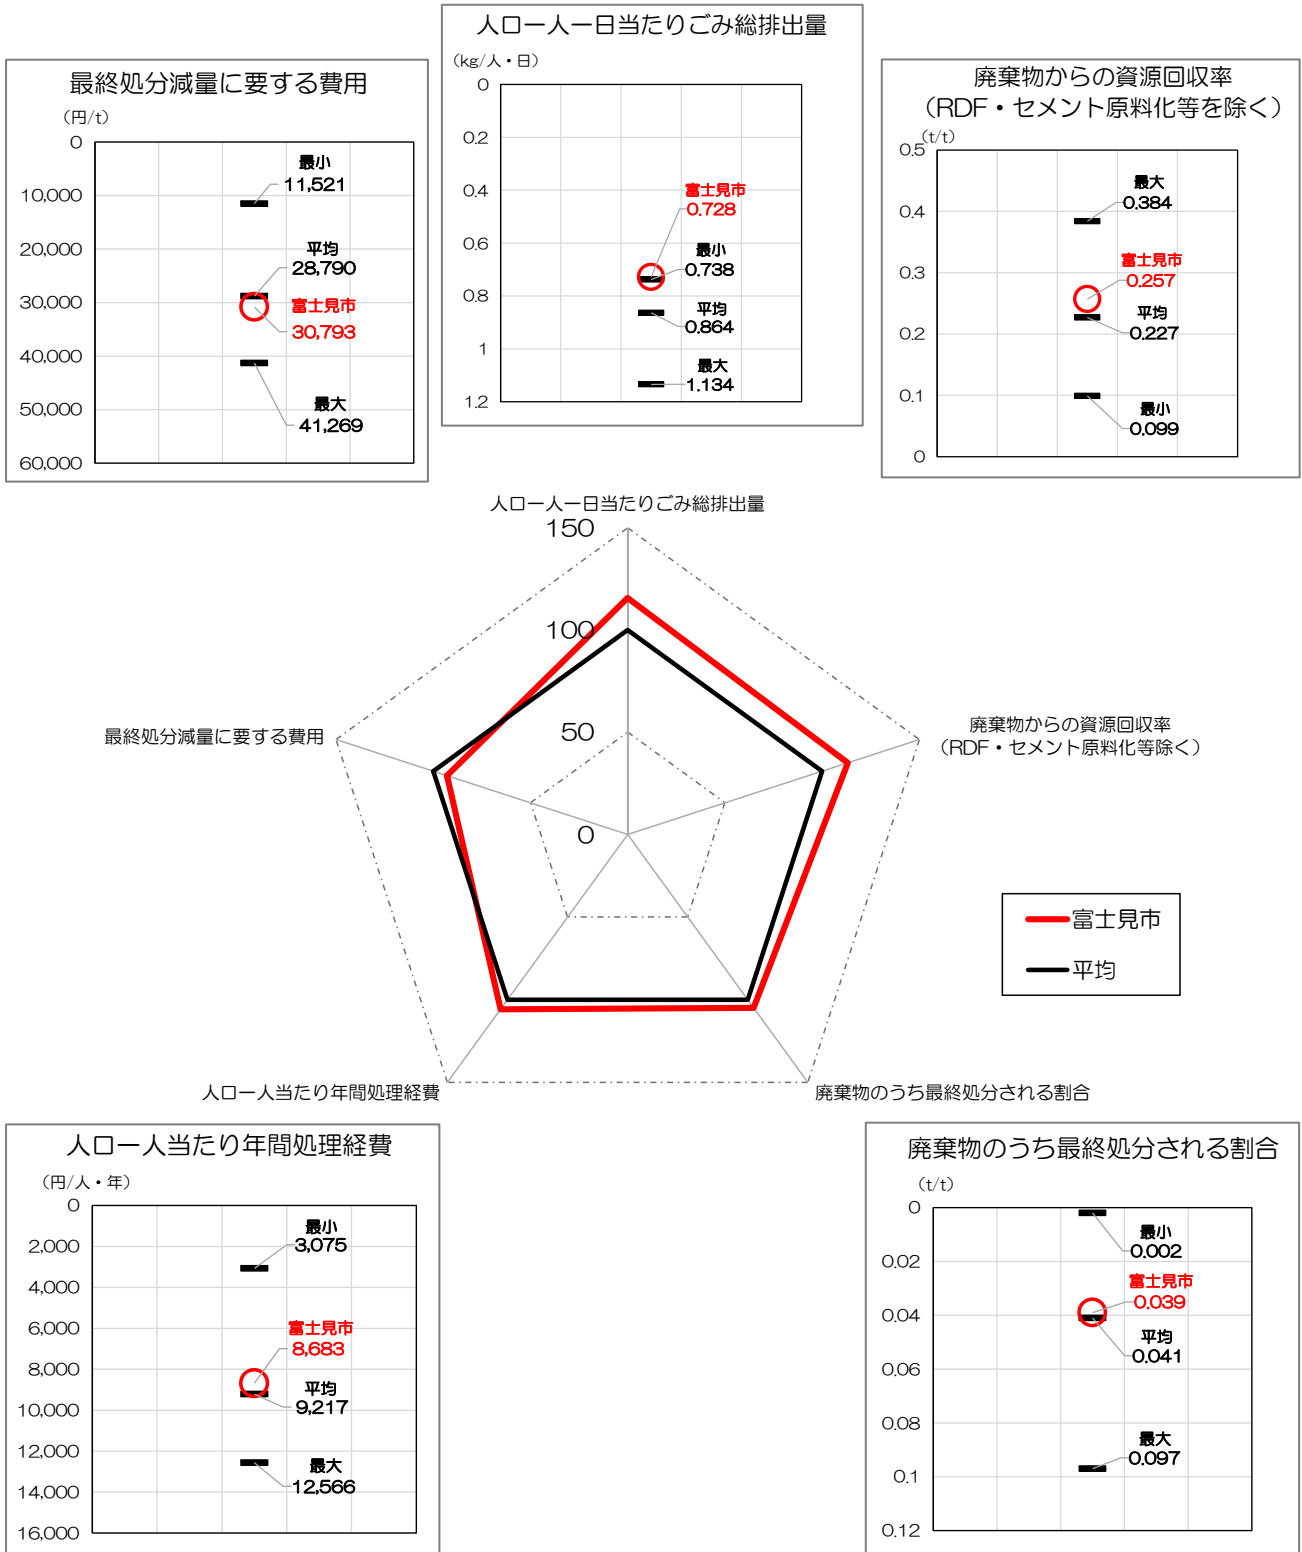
最終処分減量に要する費用

(円/t)

0
10,000
20,000
30,000
40,000
50,000
60,000

最小
11,521

平均
28,790

富士見市
30,793

最大
41,269

人口一人一日当たりごみ総排出量

(kg/人・日)

0
0.2
0.4
0.6
0.8
1
1.2

富士見市
0.728

最小
0.738

平均
0.864

最大
1.134

廃棄物からの資源回収率
(RDF・セメント原料化等を除く)

(t/t)

0.5
0.4
0.3
0.2
0.1
0

最大
0.384

富士見市
0.257

平均
0.227

最小
0.099

人口一人一日当たりごみ総排出量

150
100
50
0

廃棄物からの資源回収率
(RDF・セメント原料化等を除く)

最終処分減量に要する費用

人口一人当たり年間処理経費

廃棄物のうち最終処分される割合

富士見市
平均

人口一人当たり年間処理経費

(円/人・年)

0
2,000
4,000
6,000
8,000
10,000
12,000
14,000
16,000

最小
3,075

富士見市
8,683

平均
9,217

最大
12,566

廃棄物のうち最終処分される割合

(t/t)

0
0.02
0.04
0.06
0.08
0.1
0.12

最小
0.002

富士見市
0.039

平均
0.041

最大
0.097